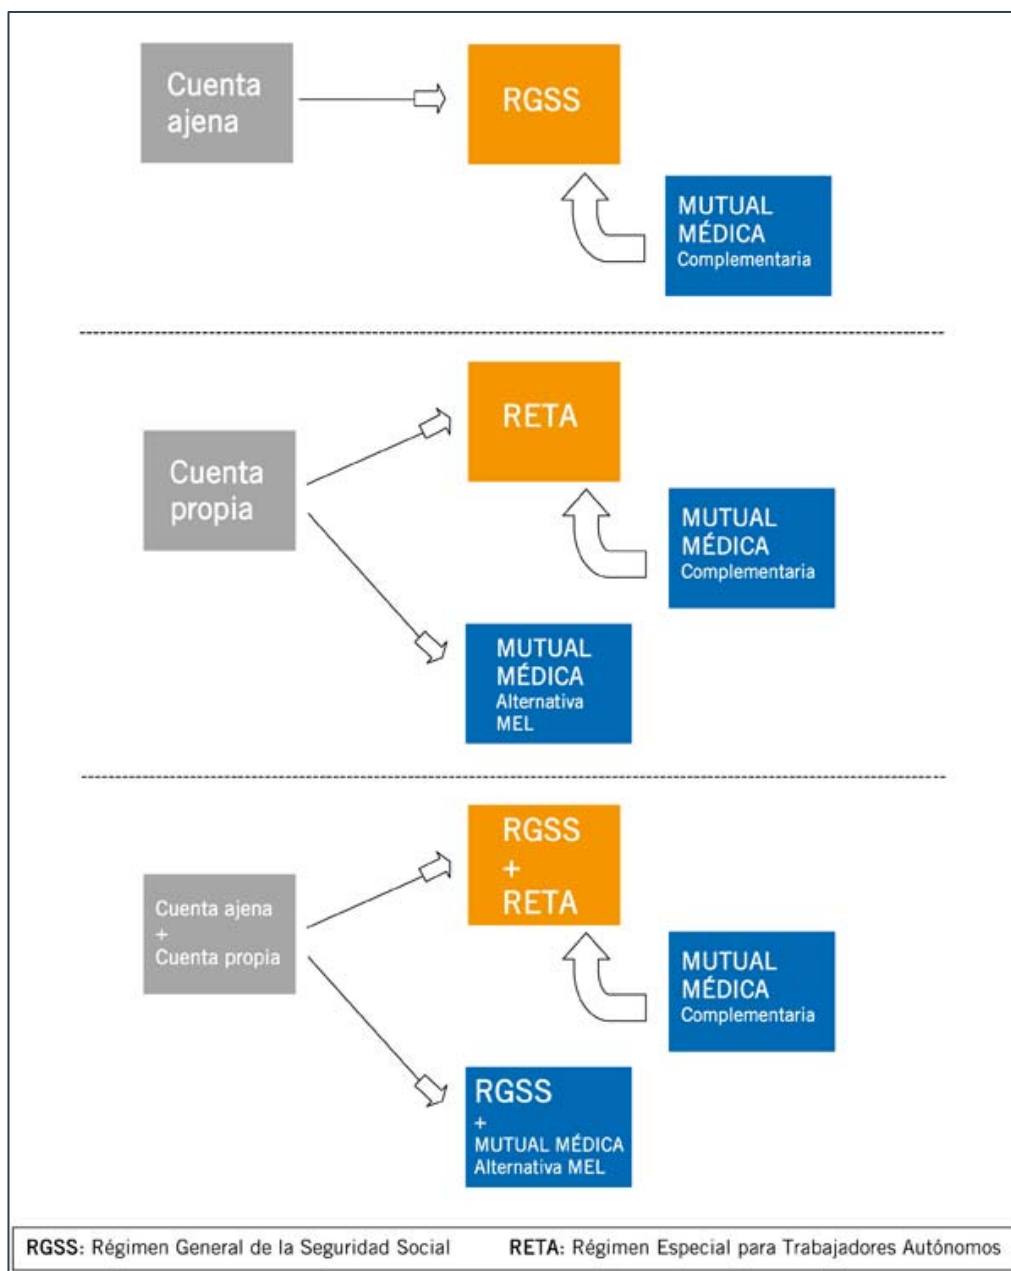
Cuenta ajena

RGSS

MUTUAL MÉDICA Complementaria

Cuenta propia

RETA

MUTUAL MÉDICA Complementaria

MUTUAL MÉDICA Alternativa MEL

Cuenta ajena + Cuenta propia

RGSS + RETA

MUTUAL MÉDICA Complementaria

RGSS + MUTUAL MÉDICA Alternativa MEL

RGSS: Régimen General de la Seguridad Social RETA: Régimen Especial para Trabajadores Autónomos